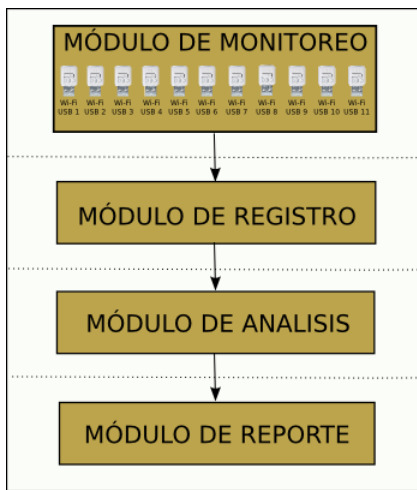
MÓDULO DE MONITOREO

Wi-Fi USB 1
Wi-Fi USB 2
Wi-Fi USB 3
Wi-Fi USB 4
Wi-Fi USB 5
Wi-Fi USB 6
Wi-Fi USB 7
Wi-Fi USB 8
Wi-Fi USB 9
Wi-Fi USB 10
Wi-Fi USB 11

MÓDULO DE REGISTRO

MÓDULO DE ANALISIS

MÓDULO DE REPORTE